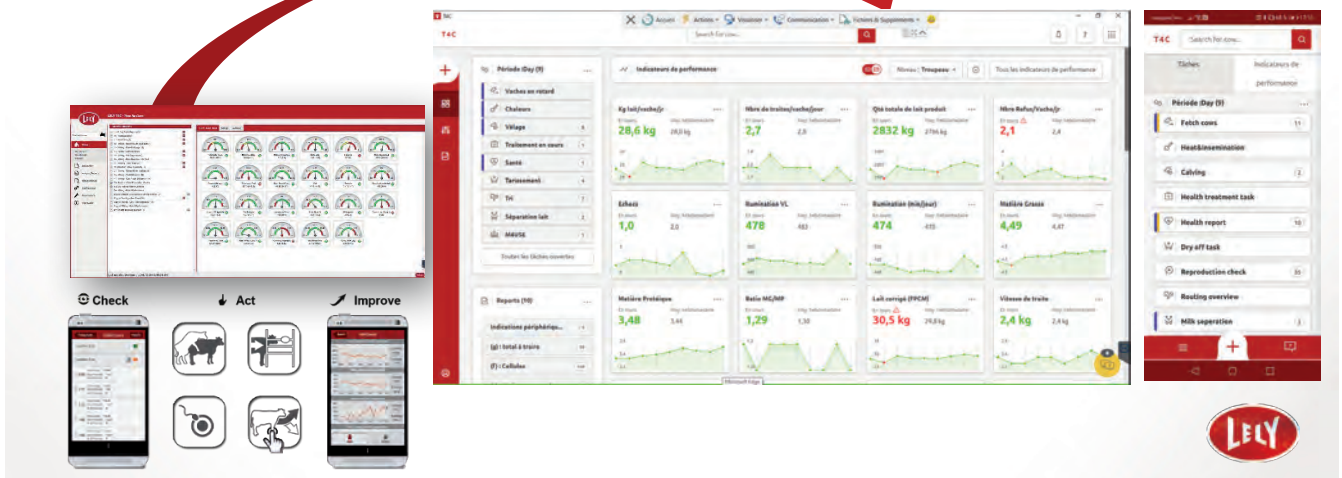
Check

Act

Improve

T4C

Accueil Actions Visualiser Communication Fichiers & Suppléments

Search for cow...

Période (Day (9))

Vaches en retard

Chaleurs

Vêlage

Traitement en cours

Santé

Tarissement

Séparation lait

MAVSE

Toutes les tâches ouvertes

Reports (10)

Indications périphériques...

(g) Total à traire

(f) Cellules

Indicateurs de performance

Niveau : Troupeau

Tous les indicateurs de performance

Kg lait/vache/jr
28,6 kg
28,0 kg

Nbre de traites/vache/jour
2,7
2,8

Qté totale de lait produit
2832 kg
2796 kg

Nbre Refus/Vache/jr
2,1
2,4

Echecs
1,0
2,0

Rumination VL
478
483

Rumination (min/jour)
474
470

Matière Grasse
4,49
4,47

Matière Protéique
3,48
3,44

Ratio MG/MP
1,29
1,30

Lait corrigé (FPCM)
30,5 kg
29,8 kg

Vitesse de traite
2,4 kg
2,4 kg

Microsoft Edge

T4C

Search for cow...

Tâches

Indicateurs de performance

Période (Day (9))

Fetch cows 11

Heat&insemination

Calving 2

Health treatment task

Health report 10

Dry off task

Reproduction check 35

Routing overview

Milk seperation 3

LELY